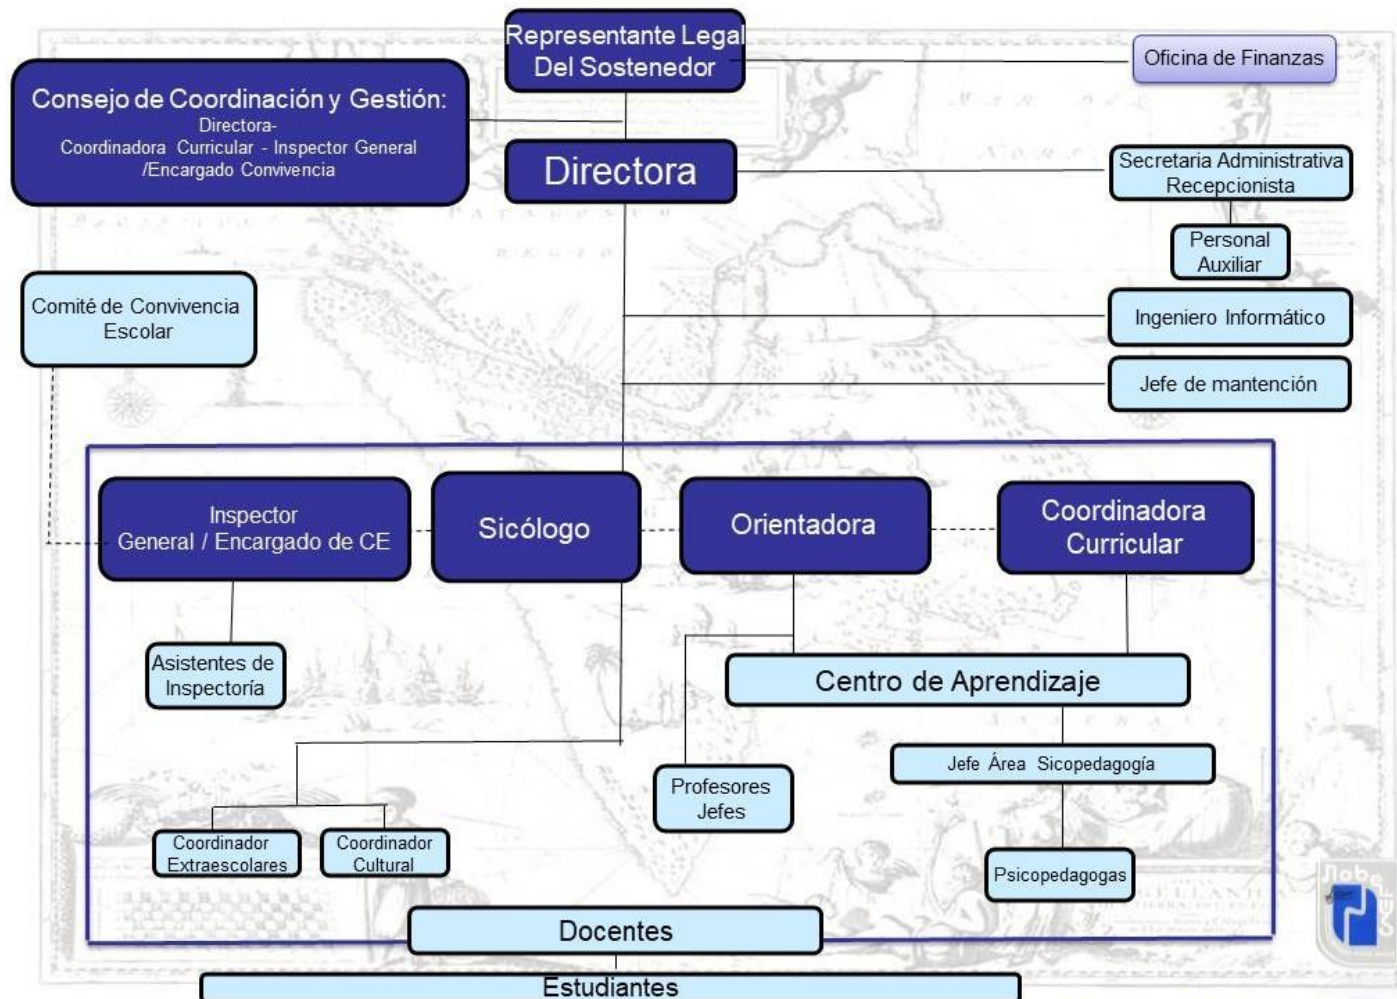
Representante Legal
Del Sostenedor

Oficina de Finanzas

Consejo de Coordinación y Gestión:
Directora-
Coordinadora Curricular - Inspector General
/Encargado Convivencia

Directora

Secretaria Administrativa
Recepcionista

Personal
Auxiliar

Comité de Convivencia
Escolar

Ingeniero Informático

Jefe de mantención

Inspector
General / Encargado de CE

Sicólogo

Orientadora

Coordinadora
Curricular

Asistentes de
Inspectoría

Centro de Aprendizaje

Jefe Área Sicopedagogía

Profesores
Jefes

Coordinador
Extraescolares

Coordinador
Cultural

Psicopedagogas

Docentes

Estudiantes